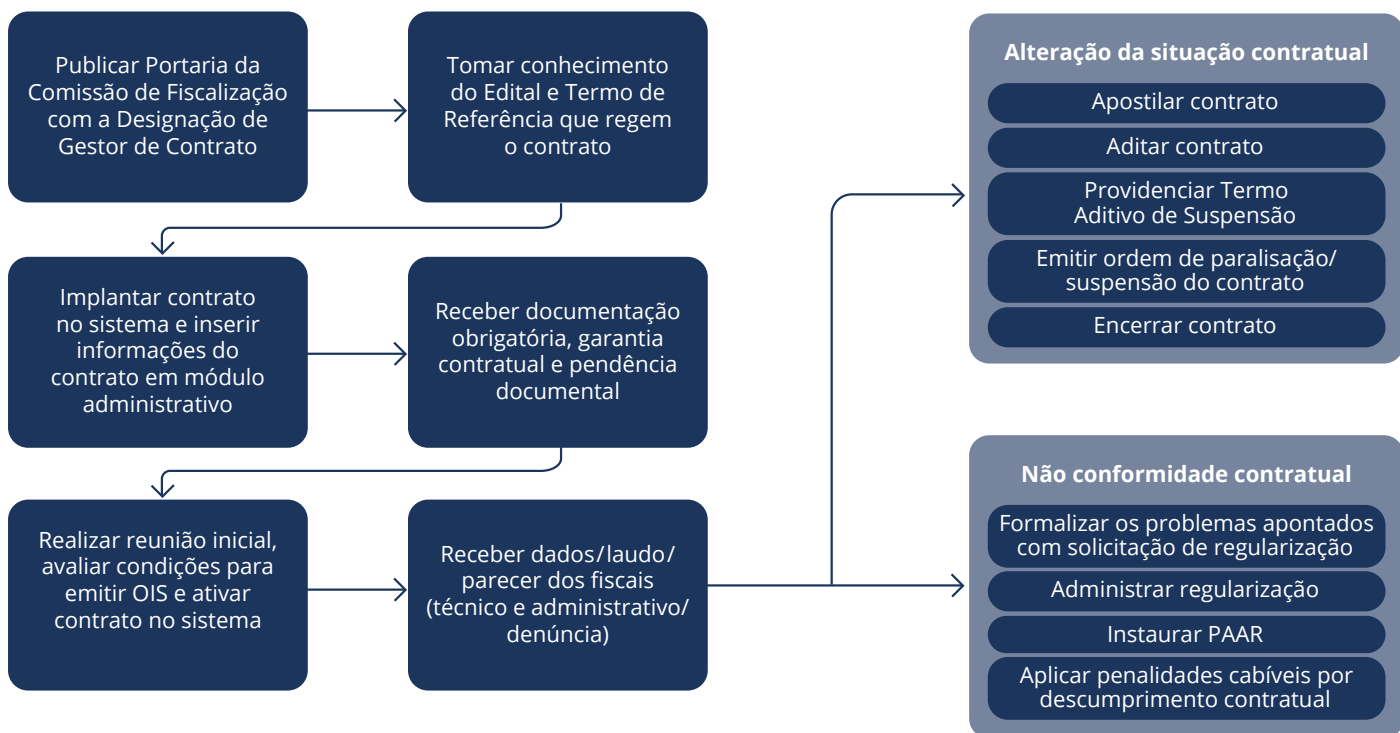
Publicar Portaria da Comissão de Fiscalização com a Designação de Gestor de Contrato

Tomar conhecimento do Edital e Termo de Referência que regem o contrato

Implantar contrato no sistema e inserir informações do contrato em módulo administrativo

Receber documentação obrigatória, garantia contratual e pendência documental

Realizar reunião inicial, avaliar condições para emitir OIS e ativar contrato no sistema

Receber dados/laudo/ parecer dos fiscais (técnico e administrativo/ denúncia)

Alteração da situação contratual

Apostilar contrato

Aditar contrato

Providenciar Termo Aditivo de Suspensão

Emitir ordem de paralisação/ suspensão do contrato

Encerrar contrato

Não conformidade contratual

Formalizar os problemas apontados com solicitação de regularização

Administrar regularização

Instaurar PAAR

Aplicar penalidades cabíveis por descumprimento contratual